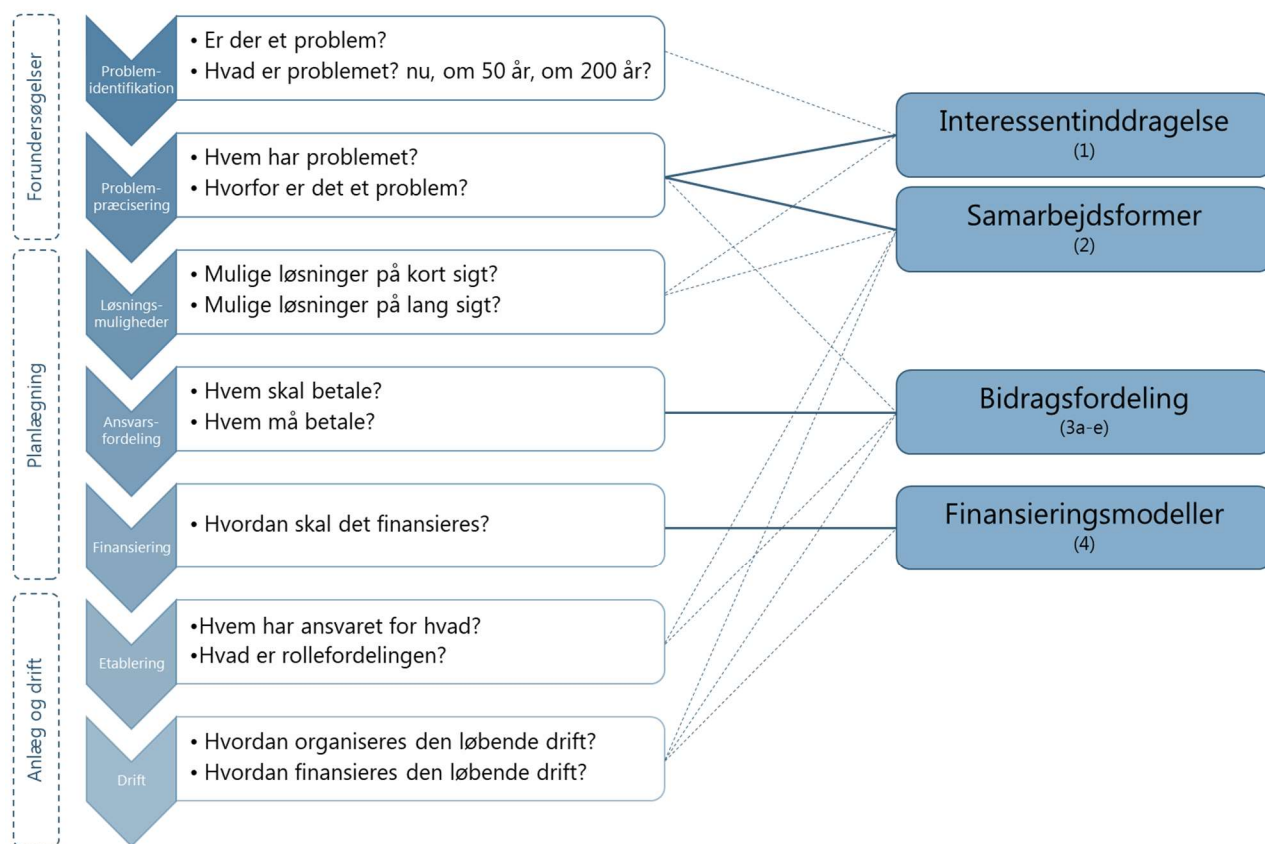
Forundersøgelser

Problemidentifikation
• Er der et problem?
• Hvad er problemet? nu, om 50 år, om 200 år?

Problempræcisering
• Hvem har problemet?
• Hvorfor er det et problem?

Planlægning

Løsningsmuligheder
• Mulige løsninger på kort sigt?
• Mulige løsninger på lang sigt?

Ansvarsfordeling
• Hvem skal betale?
• Hvem må betale?

Finansiering
• Hvordan skal det finansieres?

Anlæg og drift

Etablering
•Hvem har ansvaret for hvad?
•Hvad er rollefordelingen?

Drift
• Hvordan organiseres den løbende drift?
• Hvordan finansieres den løbende drift?

Interessentinddragelse
(1)

Samarbejdsformer
(2)

Bidragsfordeling
(3a-e)

Finansieringsmodeller
(4)